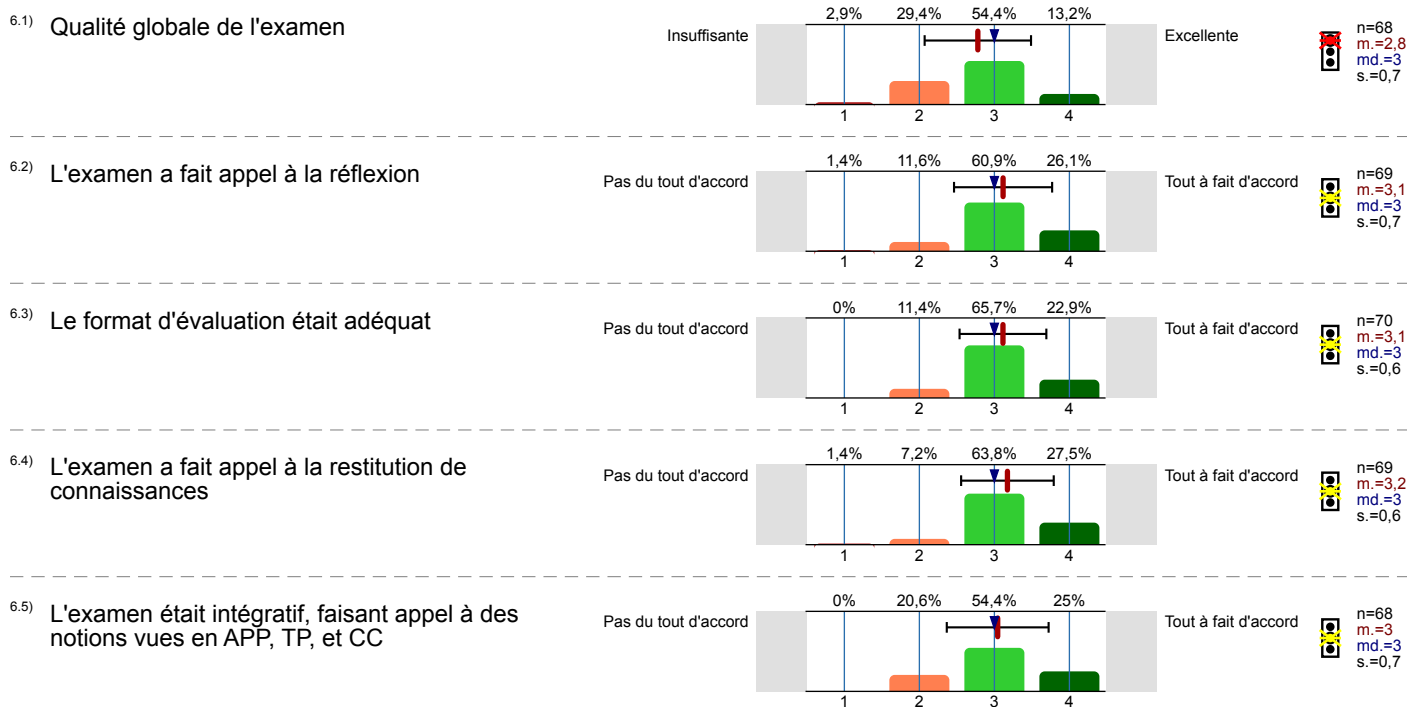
6.1) Qualité globale de l'examen

| 2,9% | 29,4% | 54,4% | 13,2% |
|---|---|---|---|

Insuffisante

1 2 3 4

Excellente

n=68
m.=2,8
md.=3
s.=0,7

6.2) L'examen a fait appel à la réflexion

| 1,4% | 11,6% | 60,9% | 26,1% |
|---|---|---|---|

Pas du tout d'accord

1 2 3 4

Tout à fait d'accord

n=69
m.=3,1
md.=3
s.=0,7

6.3) Le format d'évaluation était adéquat

| 0% | 11,4% | 65,7% | 22,9% |
|---|---|---|---|

Pas du tout d'accord

1 2 3 4

Tout à fait d'accord

n=70
m.=3,1
md.=3
s.=0,6

6.4) L'examen a fait appel à la restitution de connaissances

| 1,4% | 7,2% | 63,8% | 27,5% |
|---|---|---|---|

Pas du tout d'accord

1 2 3 4

Tout à fait d'accord

n=69
m.=3,2
md.=3
s.=0,6

6.5) L'examen était intégratif, faisant appel à des notions vues en APP, TP, et CC

| 0% | 20,6% | 54,4% | 25% |
|---|---|---|---|

Pas du tout d'accord

1 2 3 4

Tout à fait d'accord

n=68
m.=3
md.=3
s.=0,7